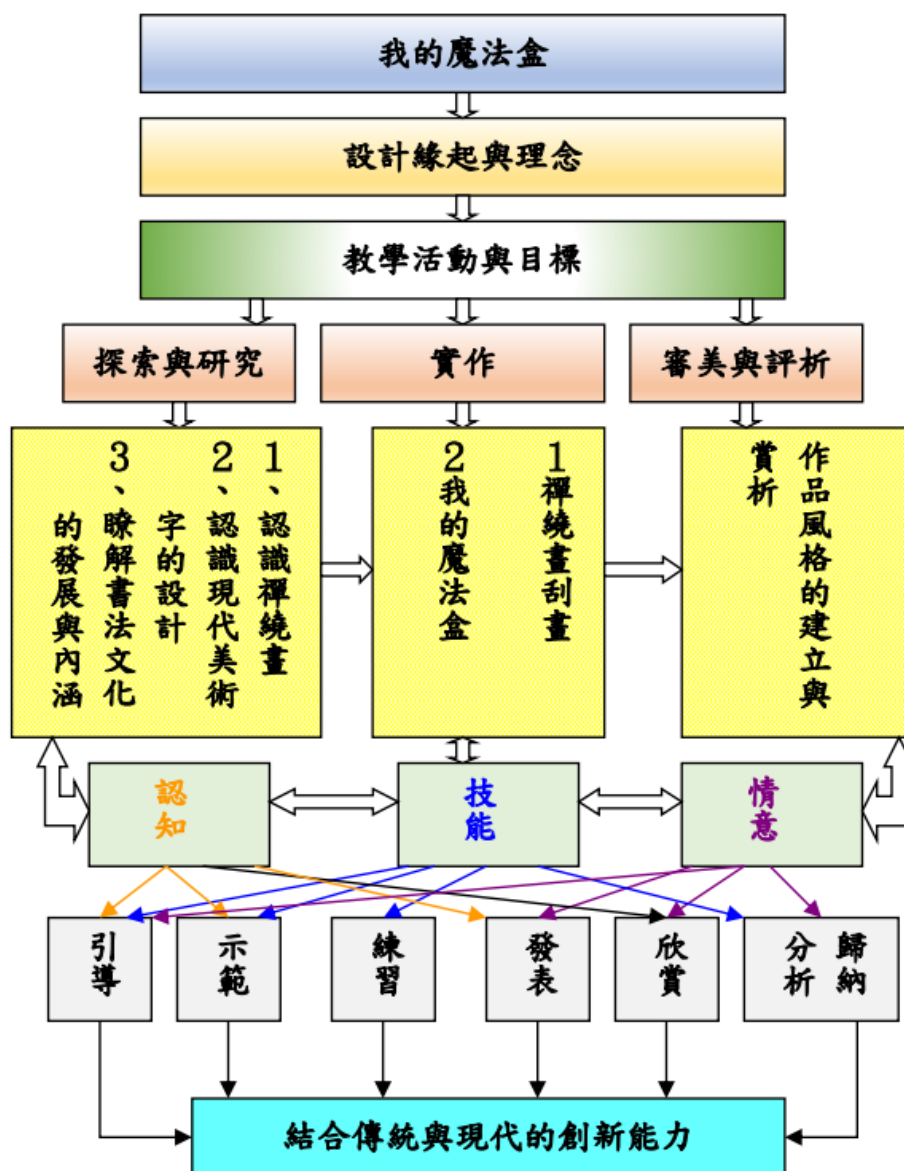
我的魔法盒

設計緣起與理念

教學活動與目標

探索與研究

實作

審美與評析

1、認識禪繞畫

2、認識現代美術字的設計

3、瞭解書法文化的發展與內涵

1禪繞畫刮畫

2我的魔法盒

作品風格的建立與賞析

認知

技能

情意

引導

示範

練習

發表

欣賞

歸納分析

結合傳統與現代的創新能力